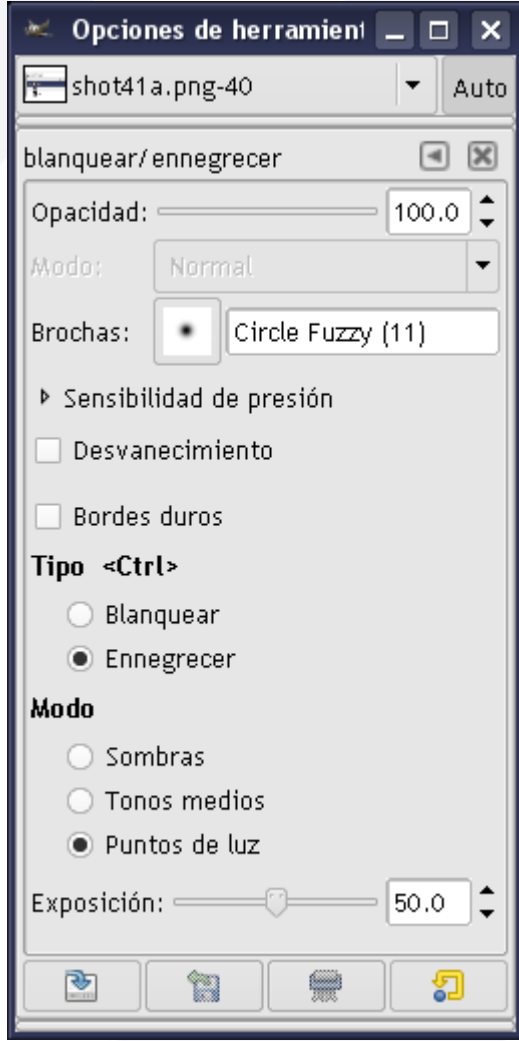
Opciones de herramient

shot41a.png-40

Auto

blanquear/ennegrecer

Opacidad: 100.0

Modo: Normal

Brochas: Circle Fuzzy (11)

Sensibilidad de presión

Desvanecimiento

Bordes duros

Tipo <Ctrl>

Blanquear

Ennegrecer

Modo

Sombras

Tonos medios

Puntos de luz

Exposición: 50.0